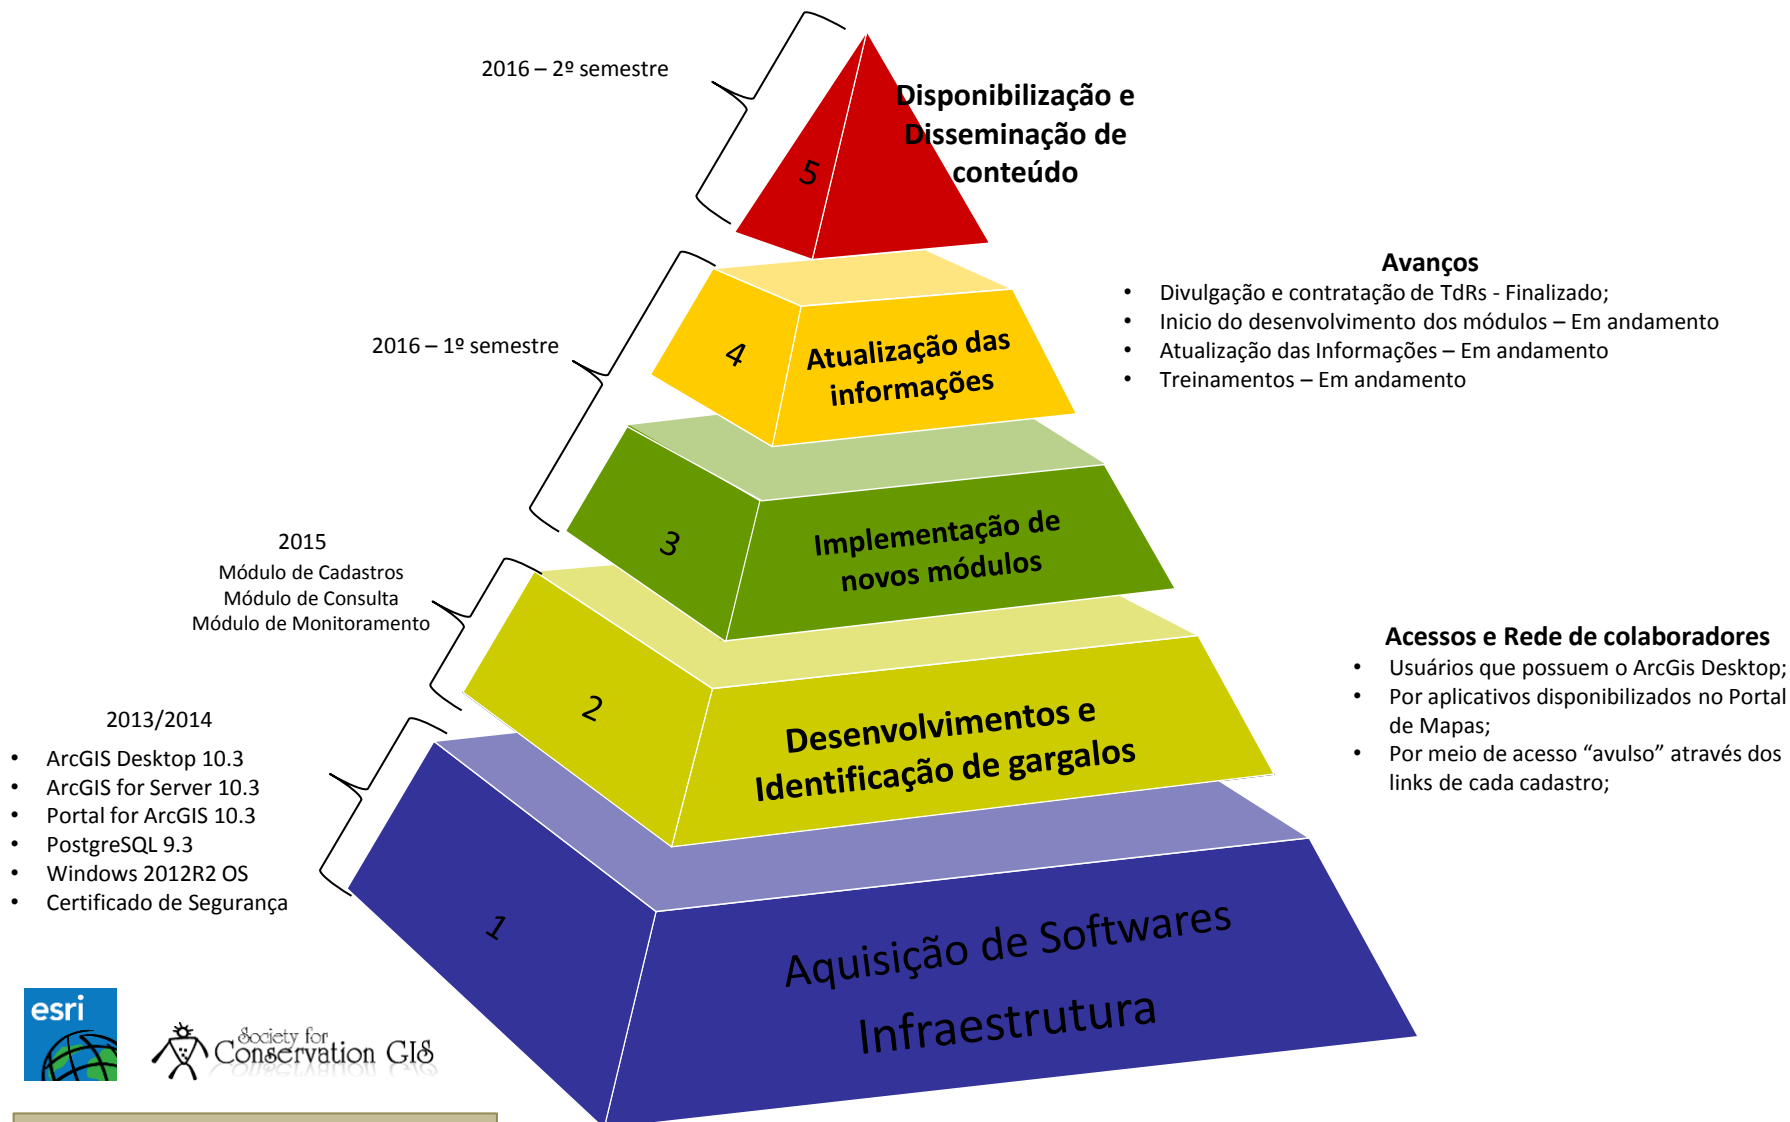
2016 – 2º semestre

5

Disponibilização e Disseminação de conteúdo

Avanços
• Divulgação e contratação de TdRs - Finalizado;
• Inicio do desenvolvimento dos módulos – Em andamento
• Atualização das Informações – Em andamento
• Treinamentos – Em andamento

2016 – 1º semestre

4

Atualização das informações

3

Implementação de novos módulos

2015
Módulo de Cadastros
Módulo de Consulta
Módulo de Monitoramento

2

Desenvolvimentos e Identificação de gargalos

Acessos e Rede de colaboradores
• Usuários que possuem o ArcGis Desktop;
• Por aplicativos disponibilizados no Portal de Mapas;
• Por meio de acesso “avulso” através dos links de cada cadastro;

2013/2014
• ArcGIS Desktop 10.3
• ArcGIS for Server 10.3
• Portal for ArcGIS 10.3
• PostgreSQL 9.3
• Windows 2012R2 OS
• Certificado de Segurança

1

Aquisição de Softwares
Infraestrutura

esri

Society for Conservation GIS